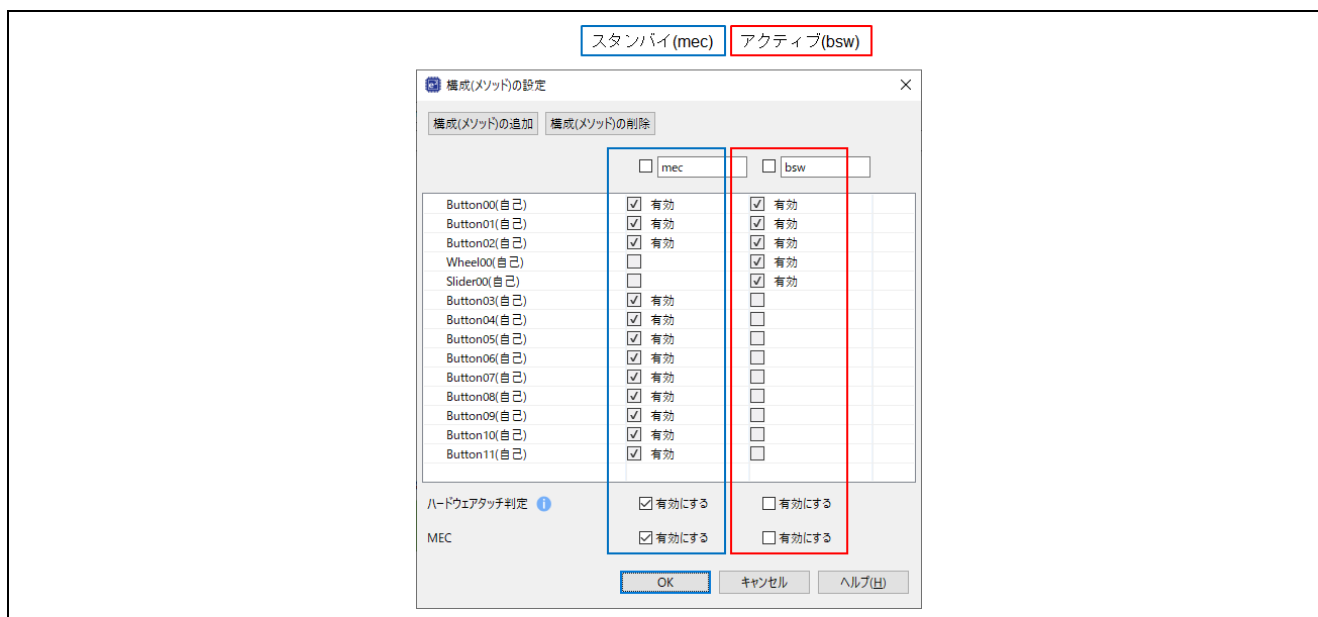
スタンバイ(mec)　アクティブ(bsw)

構成(メソッド)の設定

構成(メソッド)の追加　構成(メソッド)の削除

☐ mec　☐ bsw

| | mec | bsw |
|---|---|---|
| Button00(自己) | ☑ 有効 | ☑ 有効 |
| Button01(自己) | ☑ 有効 | ☑ 有効 |
| Button02(自己) | ☑ 有効 | ☑ 有効 |
| Wheel00(自己) | ☐ | ☑ 有効 |
| Slider00(自己) | ☐ | ☑ 有効 |
| Button03(自己) | ☑ 有効 | ☐ |
| Button04(自己) | ☑ 有効 | ☐ |
| Button05(自己) | ☑ 有効 | ☐ |
| Button06(自己) | ☑ 有効 | ☐ |
| Button07(自己) | ☑ 有効 | ☐ |
| Button08(自己) | ☑ 有効 | ☐ |
| Button09(自己) | ☑ 有効 | ☐ |
| Button10(自己) | ☑ 有効 | ☐ |
| Button11(自己) | ☑ 有効 | ☐ |

ハードウェアタッチ判定　☑有効にする　☐有効にする

MEC　☑有効にする　☐有効にする

OK　キャンセル　ヘルプ(H)